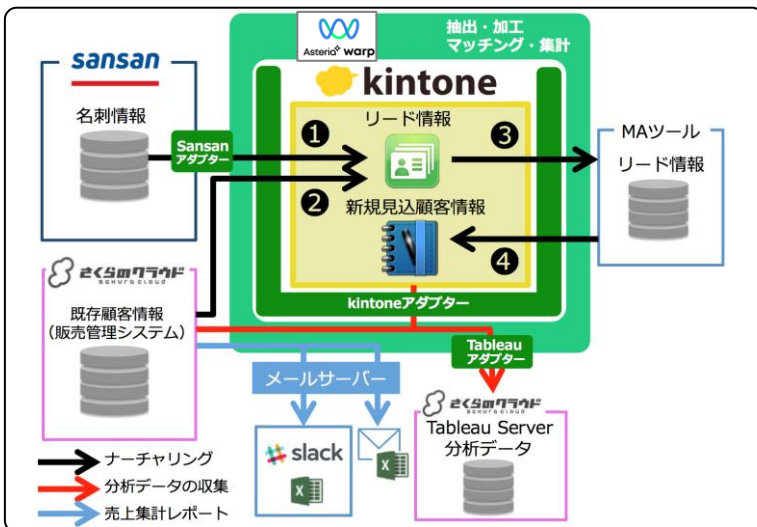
sansan

名刺情報

Sansan アダプター

Asteria warp

抽出・加工
マッチング・集計

kintone

リード情報

❶

❷

❸

❹

新規見込顧客情報

MAツール

リード情報

さくらのクラウド
SAKURA CLOUD

既存顧客情報
（販売管理システム）

kintoneアダプター

Tableau アダプター

メールサーバー

slack

さくらのクラウド
SAKURA CLOUD

Tableau Server
分析データ

ナーチャリング

分析データの収集

売上集計レポート